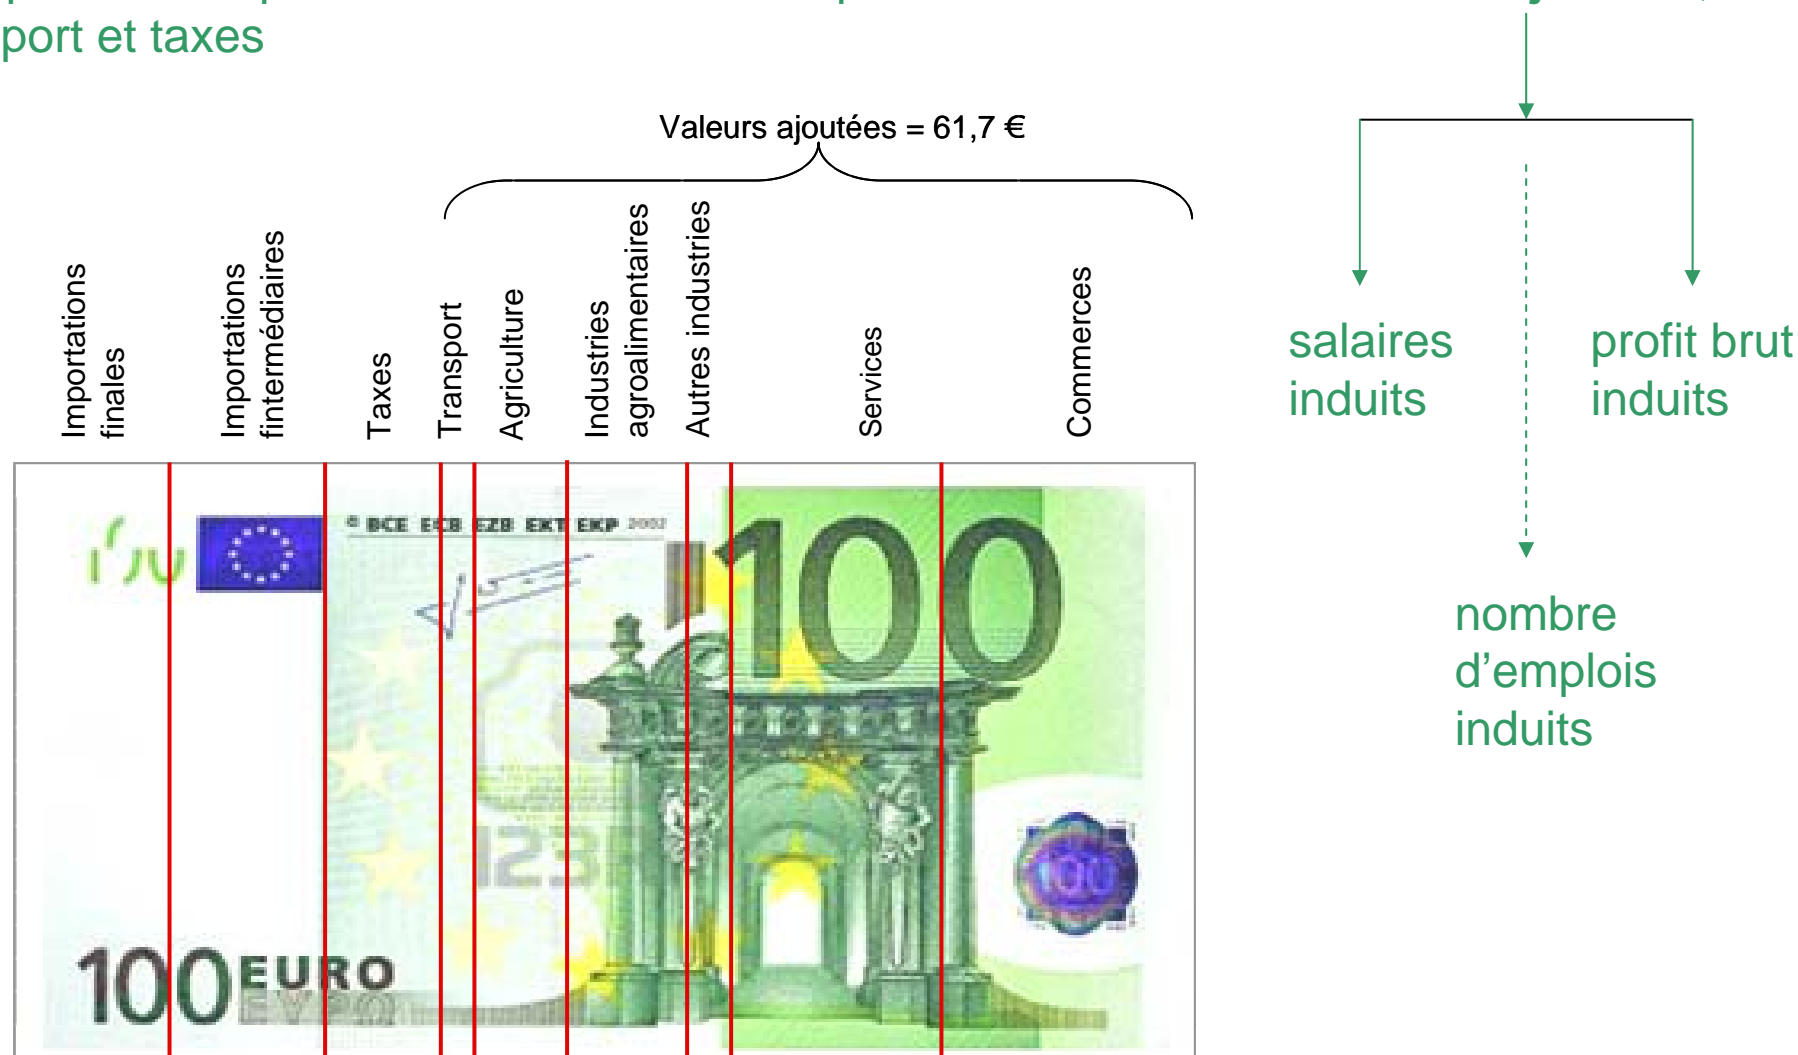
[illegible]
port et taxes

Valeurs ajoutées = 61,7 €

Importations finales

Importations fintermédiaires

Taxes

Transport

Agriculture

Industries agroalimentaires

Autres industries

Services

Commerces

salaires induits

profit brut induits

nombre d'emplois induits

© BCE ECB EZB EKT EKP 2002

100

100 EURO

100 ΕΥΡΩ